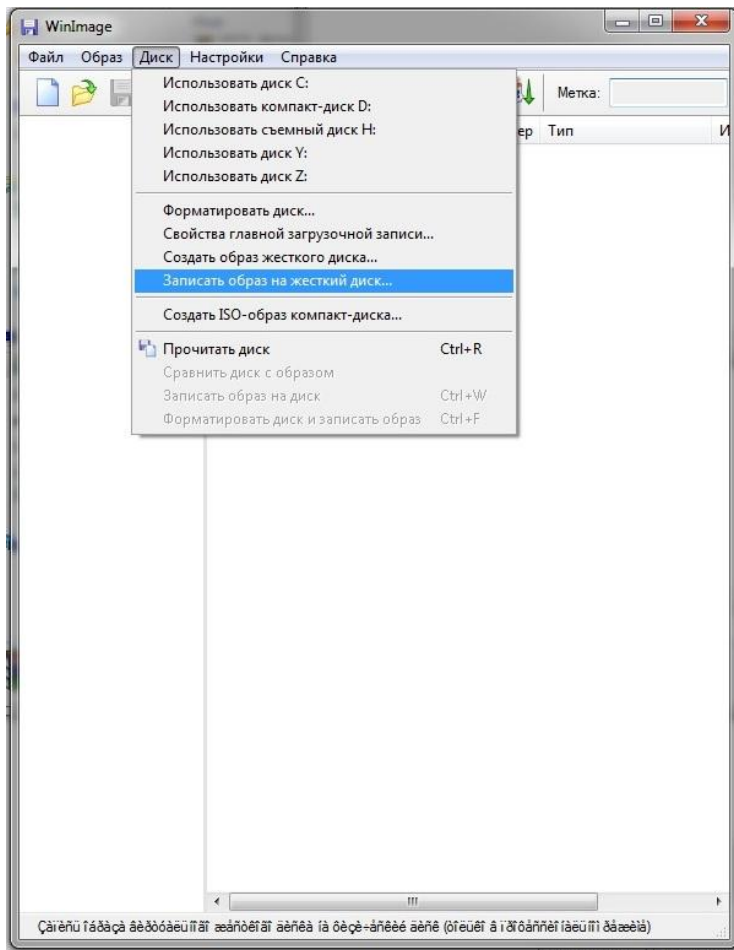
WinImage

Файл Образ Диск Настройки Справка

Метка:

ер Тип И

Использовать диск C:
Использовать компакт-диск D:
Использовать съемный диск H:
Использовать диск Y:
Использовать диск Z:

Форматировать диск...
Свойства главной загрузочной записи...
Создать образ жесткого диска...
Записать образ на жесткий диск...

Создать ISO-образ компакт-диска...

Прочитать диск Ctrl+R
Сравнить диск с образом
Записать образ на диск Ctrl+W
Форматировать диск и записать образ Ctrl+F

Çàïèñü îáðàçà âèðòóàëüíîãî æåñòêîãî äèñêà íà ôèçè÷åñêèé äèñê (òîëüêî â ïðîôåññèîíàëüíîì ðåæèìå)